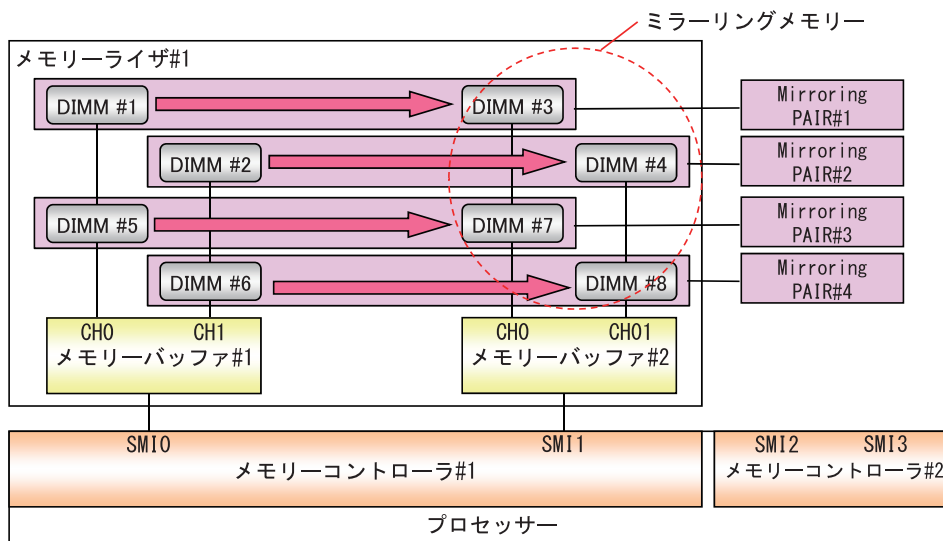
ミラーリングメモリー

メモリーライザ#1

DIMM #1

DIMM #3

Mirroring PAIR#1

DIMM #2

DIMM #4

Mirroring PAIR#2

DIMM #5

DIMM #7

Mirroring PAIR#3

DIMM #6

DIMM #8

Mirroring PAIR#4

CH0 CH1
メモリーバッファ#1

CH0 CH01
メモリーバッファ#2

SMI0

SMI1

メモリーコントローラ#1

SMI2 SMI3
メモリーコントローラ#2

プロセッサー